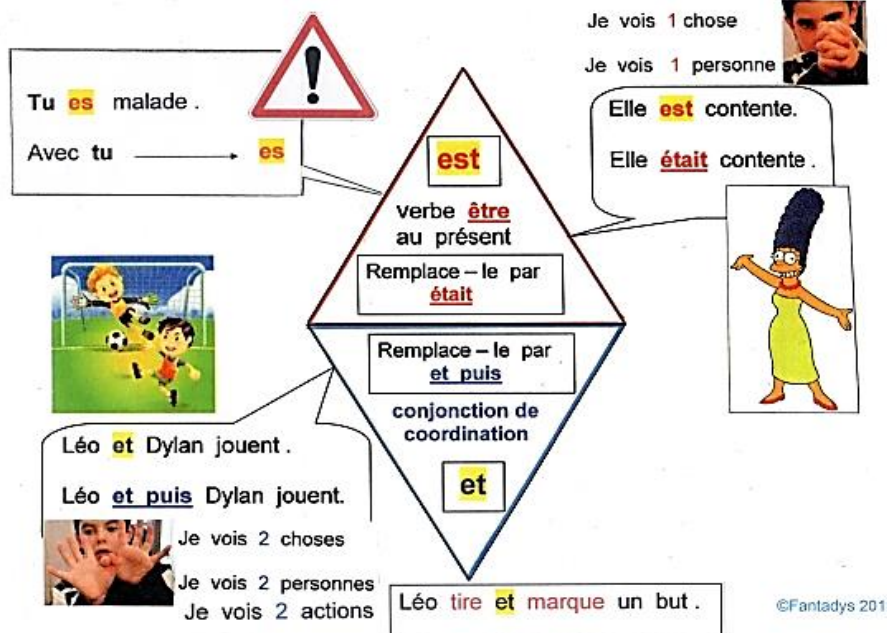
Tu es malade.

Avec tu → es

Je vois 1 chose

Je vois 1 personne

Elle est contente.

Elle était contente.

est

verbe être au présent

Remplace – le par était

Remplace – le par et puis

conjonction de coordination

et

Léo et Dylan jouent.

Léo et puis Dylan jouent.

Je vois 2 choses

Je vois 2 personnes

Je vois 2 actions

Léo tire et marque un but.

©Fantadys 201